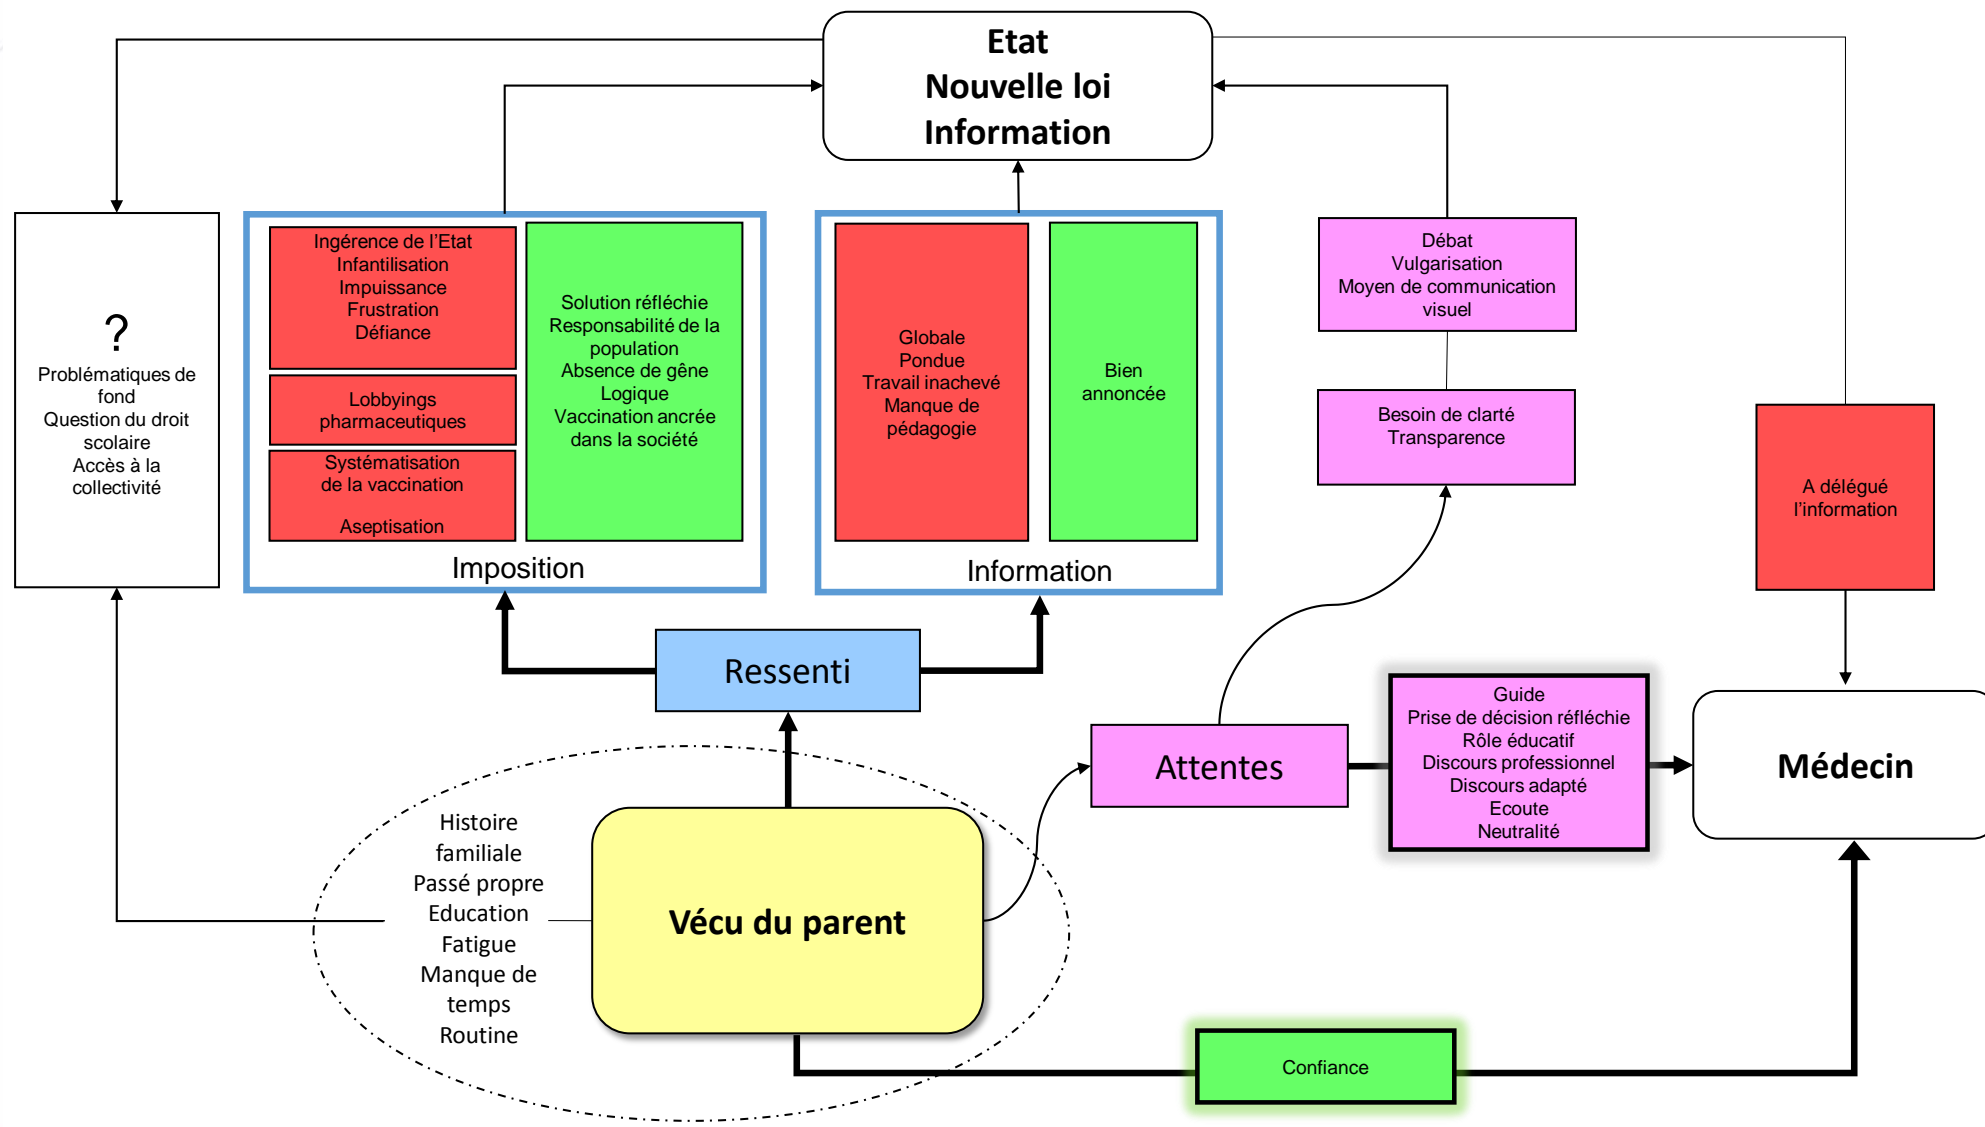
Etat
Nouvelle loi
Information

?
Problématiques de fond
Question du droit scolaire
Accès à la collectivité

Ingérence de l'Etat
Infantilisation
Impuissance
Frustration
Défiance

Lobbyings pharmaceutiques

Systématisation de la vaccination

Aseptisation

Solution réfléchie
Responsabilité de la population
Absence de gêne
Logique
Vaccination ancrée dans la société

Imposition

Globale
Pondue
Travail inachevé
Manque de pédagogie

Bien annoncée

Information

Débat
Vulgarisation
Moyen de communication visuel

Besoin de clarté
Transparence

A délégué l'information

Ressenti

Attentes

Guide
Prise de décision réfléchie
Rôle éducatif
Discours professionnel
Discours adapté
Ecoute
Neutralité

Médecin

Histoire familiale
Passé propre
Education
Fatigue
Manque de temps
Routine

Vécu du parent

Confiance